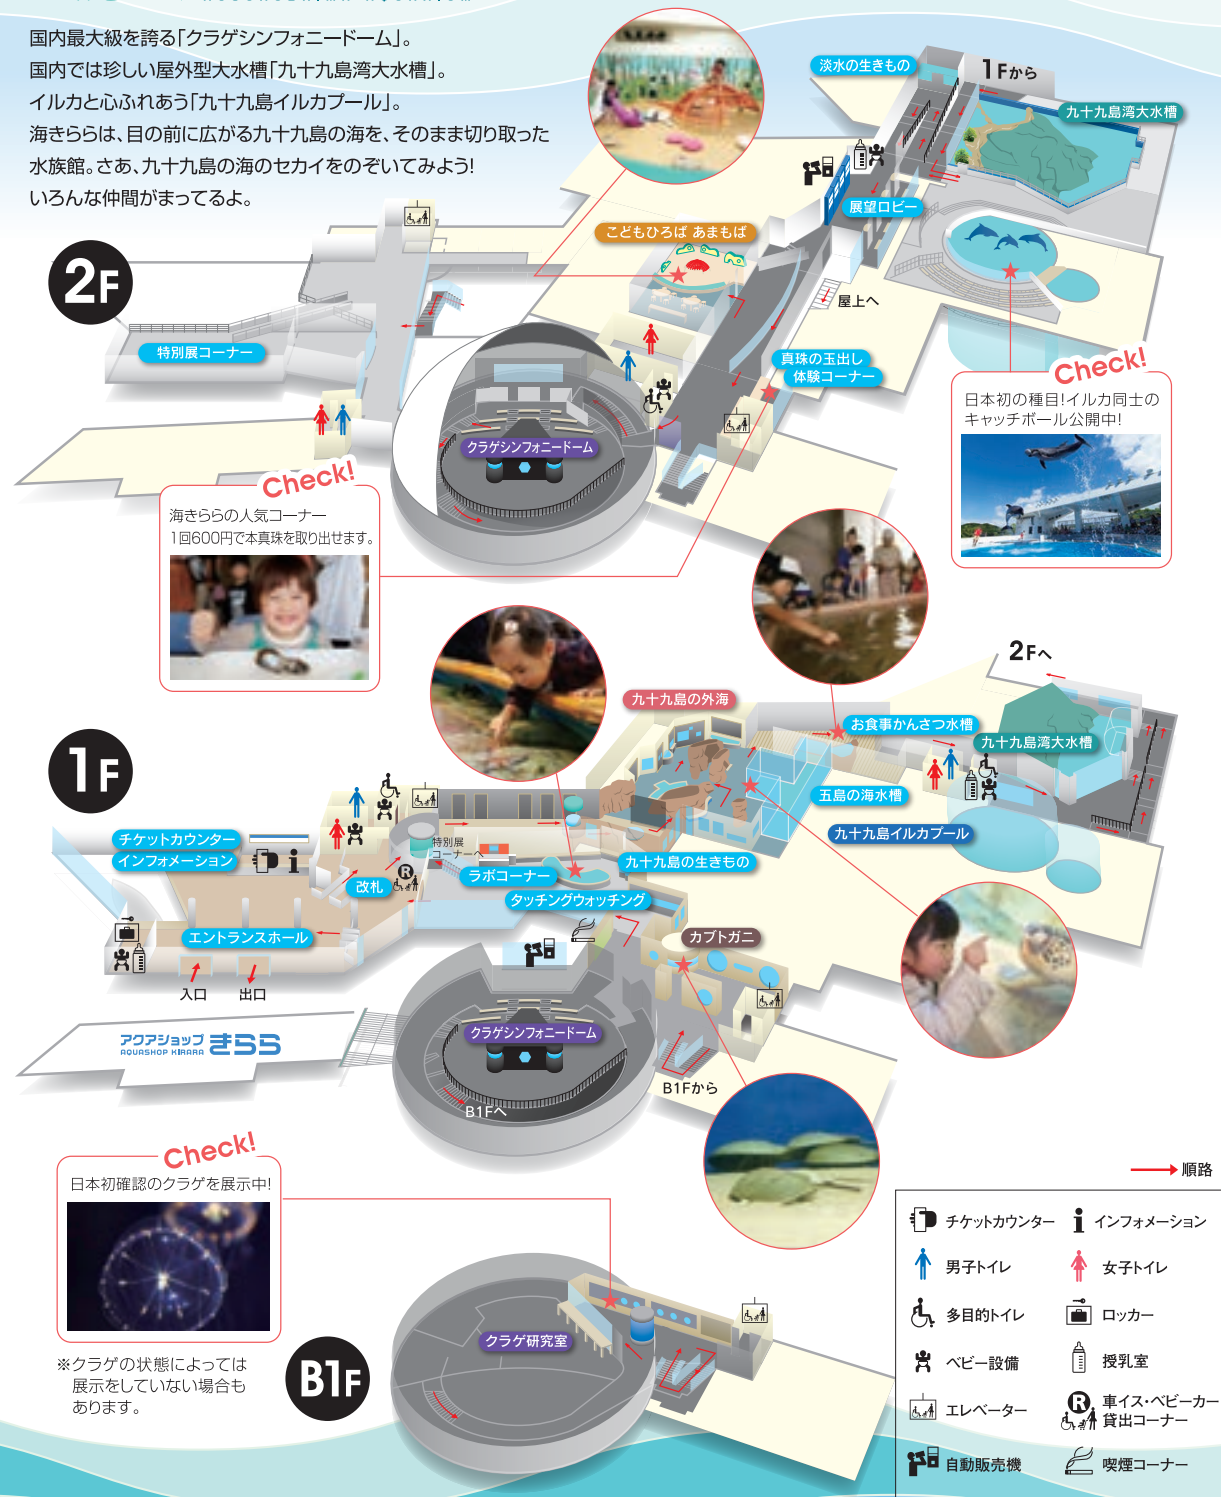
国内最大級を誇る「クラゲシンフォニードーム」。
国内では珍しい屋外型大水槽「九十九島湾大水槽」。
イルカと心ふれあう「九十九島イルカプール」。
海きららは、目の前に広がる九十九島の海を、そのまま切り取った水族館。さあ、九十九島の海のセカイをのぞいてみよう!
いろんな仲間がまってるよ。

2F

淡水の生きもの
1Fから
九十九島湾大水槽
展望ロビー
こどもひろば あまもば
屋上へ
特別展コーナー
真珠の玉出し体験コーナー
クラゲシンフォニードーム

Check!
日本初の種目!イルカ同士のキャッチボール公開中!

Check!
海きららの人気コーナー
1回600円で本真珠を取り出せます。

1F

2Fへ
九十九島の外海
お食事かんさつ水槽
九十九島湾大水槽
五島の海水槽
九十九島イルカプール
九十九島の生きもの
チケットカウンター
インフォメーション
特別展コーナーへ
改札
ラボコーナー
タッチングウォッチング
エントランスホール
カブトガニ
入口
出口
アクアショップ AQUASHOP KIRARA きらら
クラゲシンフォニードーム
B1Fへ
B1Fから

Check!
日本初確認のクラゲを展示中!

※クラゲの状態によっては展示をしていない場合もあります。

B1F

クラゲ研究室

順路

チケットカウンター
インフォメーション
男子トイレ
女子トイレ
多目的トイレ
ロッカー
ベビー設備
授乳室
エレベーター
車イス・ベビーカー貸出コーナー
自動販売機
喫煙コーナー